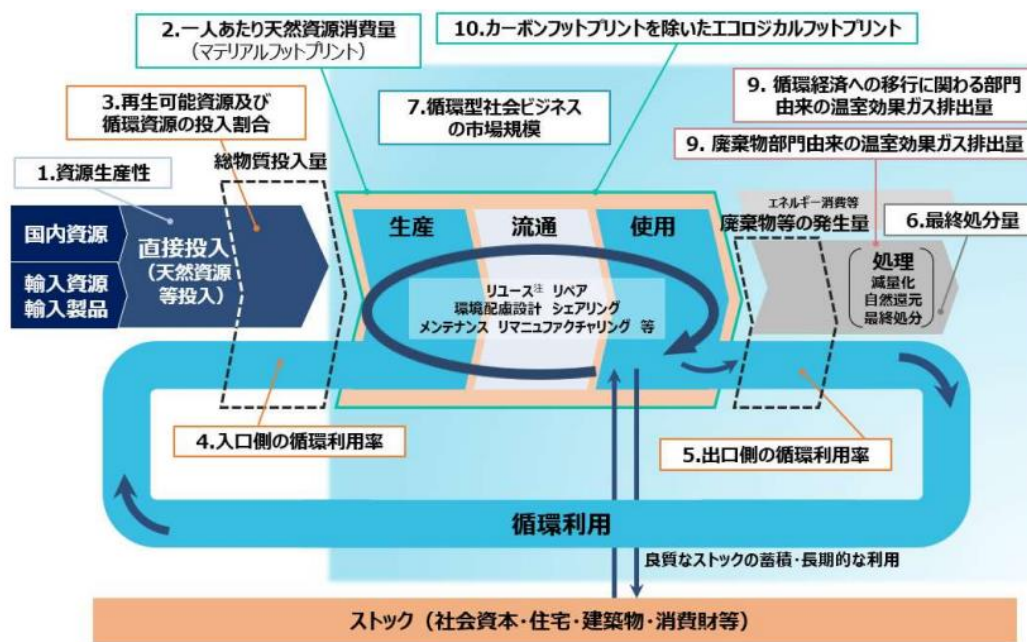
2.一人あたり天然資源消費量
（マテリアルフットプリント）

10.カーボンフットプリントを除いたエコロジカルフットプリント

3.再生可能資源及び
循環資源の投入割合

7.循環型社会ビジネス
の市場規模

9. 循環経済への移行に関わる部門
由来の温室効果ガス排出量

9. 廃棄物部門由来の温室効果ガス排出量

1.資源生産性

総物質投入量

エネルギー消費等

国内資源

輸入資源
輸入製品

直接投入
（天然資源
等投入）

生産

流通

使用

廃棄物等の発生量

6.最終処分量

処理
減量化
自然還元
最終処分

リユース注 リペア
環境配慮設計 シェアリング
メンテナンス リマニュファクチャリング 等

4.入口側の循環利用率

5.出口側の循環利用率

循環利用

良質なストックの蓄積・長期的な利用

ストック（社会資本・住宅・建築物・消費財等）